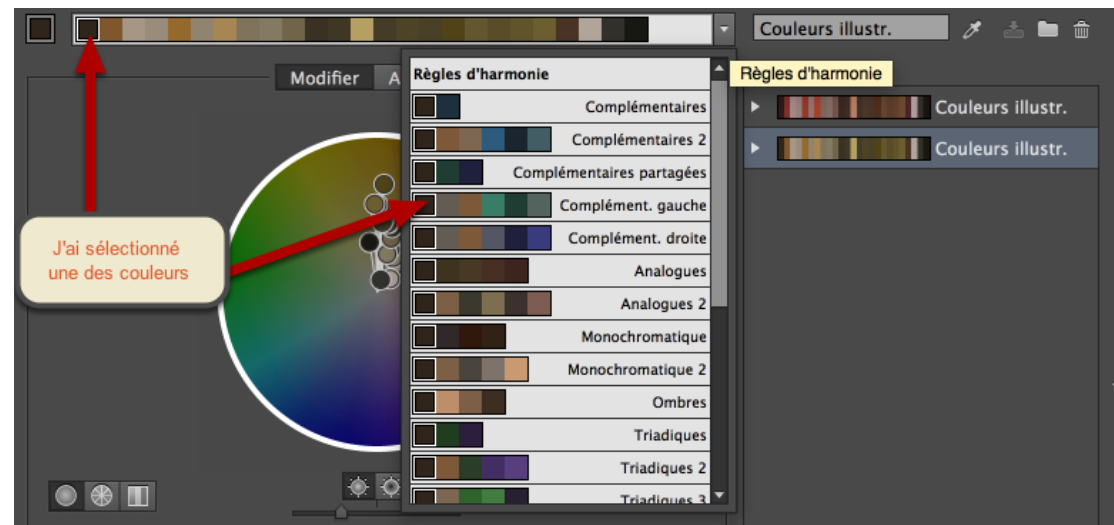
Couleurs illustr.

Modifier A

Règles d'harmonie

Règles d'harmonie

Complémentaires

Complémentaires 2

Complémentaires partagées

Complément. gauche

Complément. droite

Analogues

Analogues 2

Monochromatique

Monochromatique 2

Ombres

Triadiques

Triadiques 2

Triadiques 3

Couleurs illustr.

Couleurs illustr.

J'ai sélectionné une des couleurs